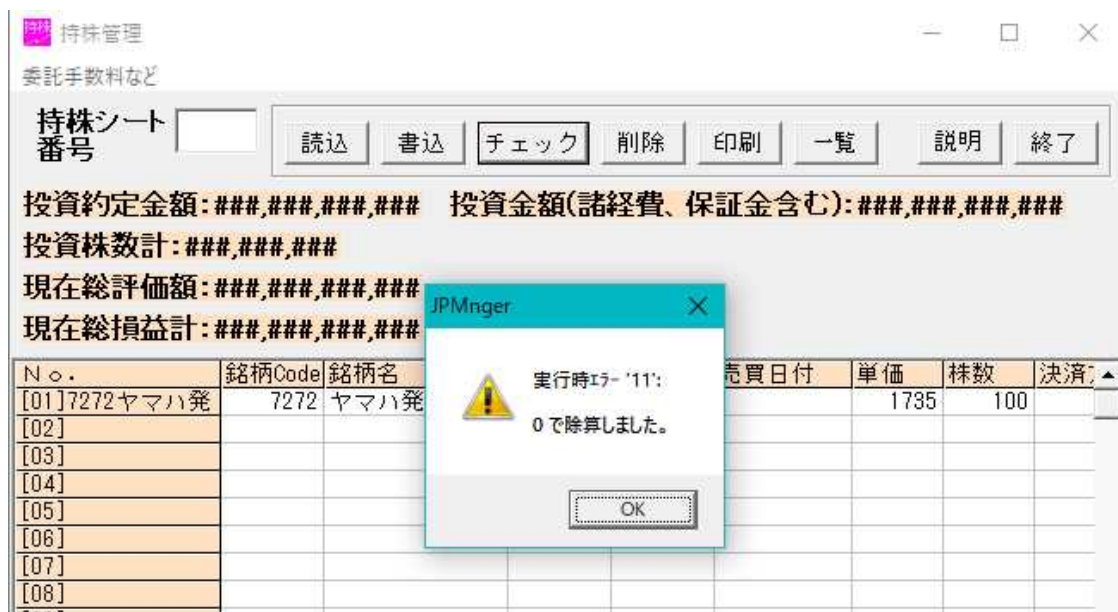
持株管理

委託手数料など

持株シート番号

読込 書込 チェック 削除 印刷 一覧 説明 終了

投資約定金額：###,###,###,### 投資金額(諸経費、保証金含む)：###,###,###,###

投資株数計：###,###,###

現在総評価額：###,###,###,###

現在総損益計：###,###,###,###

JPMnger

実行時ｴﾗｰ '11':

0 で除算しました。

OK

| No. | 銘柄Code | 銘柄名 | | | 売買日付 | 単価 | 株数 | 決済 |
|---|---|---|---|---|---|---|---|---|
| [01]7272ヤマハ発 | 7272 | ヤマハ発 | | | | 1735 | 100 | |
| [02] | | | | | | | | |
| [03] | | | | | | | | |
| [04] | | | | | | | | |
| [05] | | | | | | | | |
| [06] | | | | | | | | |
| [07] | | | | | | | | |
| [08] | | | | | | | | |